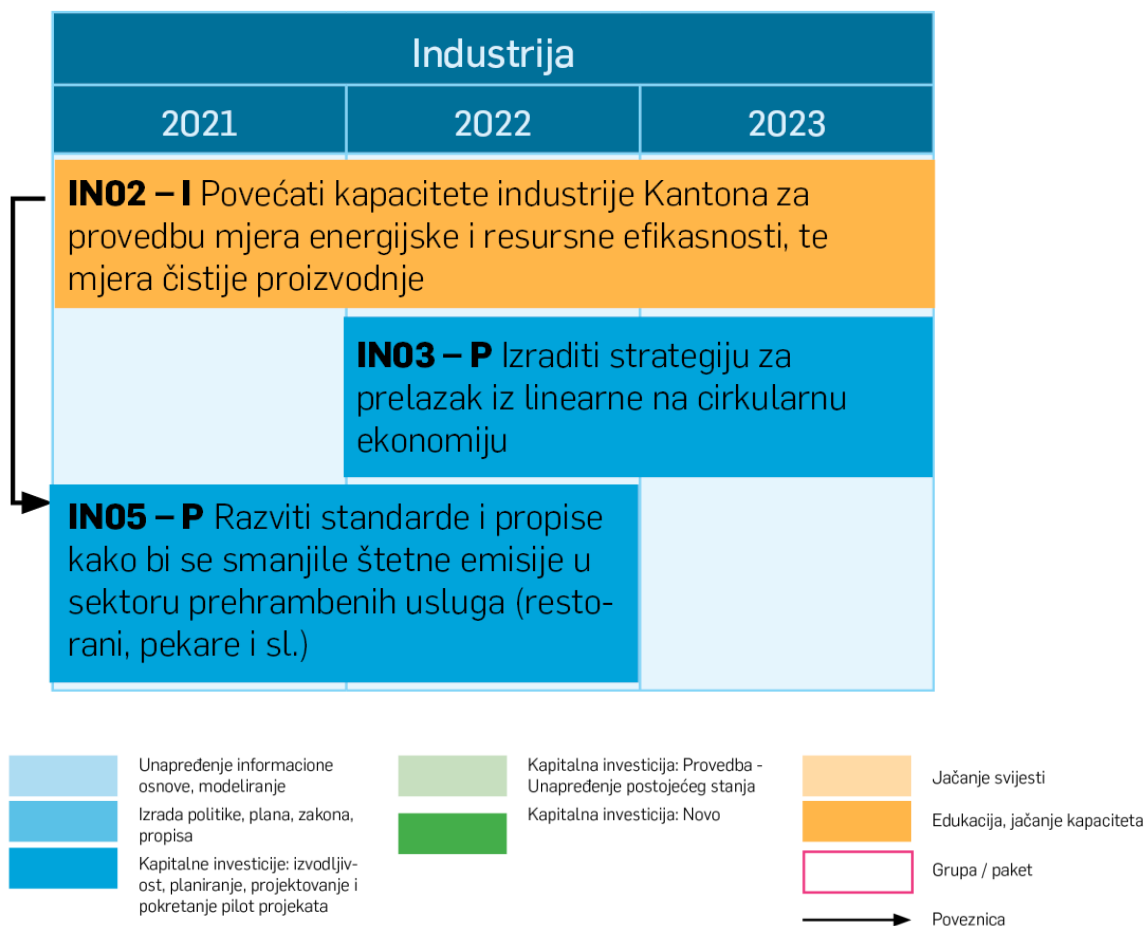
Industrija

2021 2022 2023

**IN02 – I** Povećati kapacitete industrije Kantona za provedbu mjera energijske i resursne efikasnosti, te mjera čistije proizvodnje

**IN03 – P** Izraditi strategiju za prelazak iz linearne na cirkularnu ekonomiju

**IN05 – P** Razviti standarde i propise kako bi se smanjile štetne emisije u sektoru prehrambenih usluga (restorani, pekare i sl.)

Unapređenje informacione osnove, modeliranje

Izrada politike, plana, zakona, propisa

Kapitalne investicije: izvodljivost, planiranje, projektovanje i pokretanje pilot projekata

Kapitalna investicija: Provedba - Unapređenje postojećeg stanja

Kapitalna investicija: Novo

Jačanje svijesti

Edukacija, jačanje kapaciteta

Grupa / paket

Poveznica